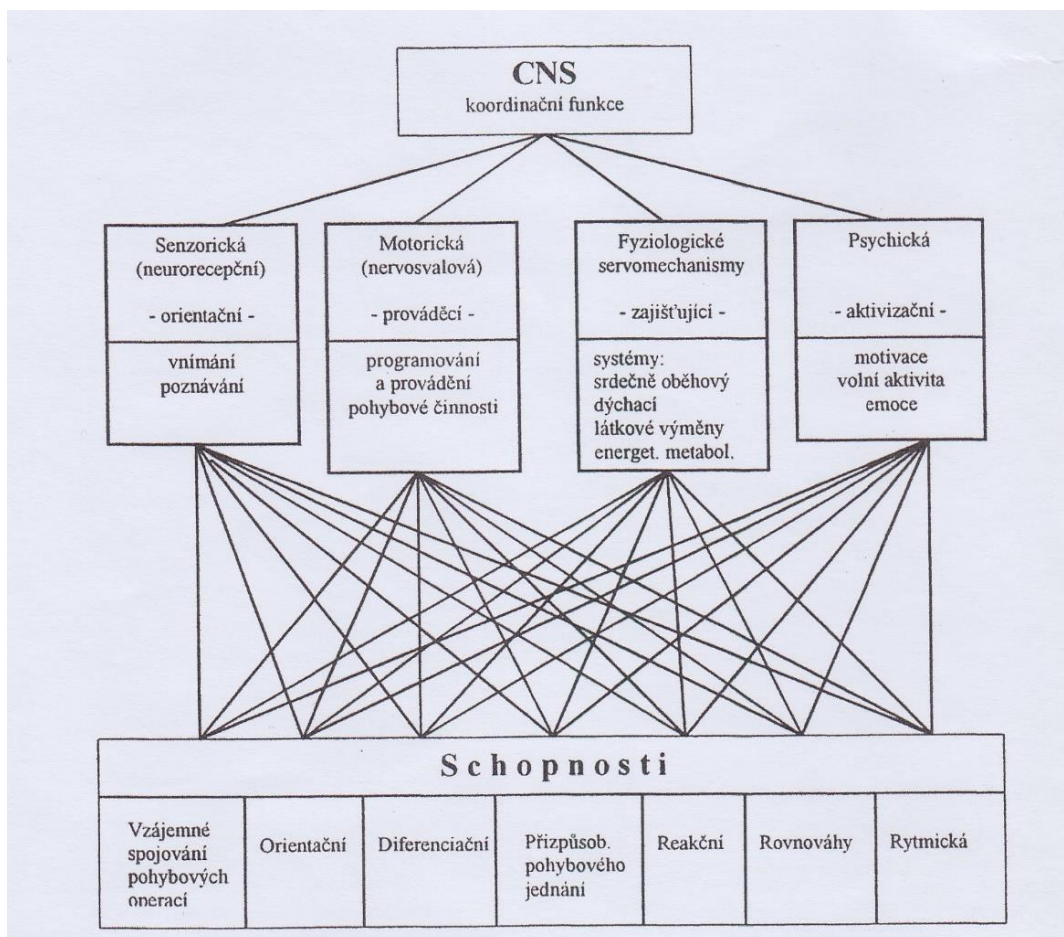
CNS
koordinační funkce

Senzorická (neurorecepční)

- orientační -

vnímání
poznávání

Motorická (nervosvalová)

- prováděcí -

programování a provádění pohybové činnosti

Fyziologické servomechanismy

- zajišťující -

systémy:
srdečně oběhový
dýchací
látkové výměny
energet. metabol.

Psychická

- aktivizační -

motivace
volní aktivita
emoce

Schopnosti

| Vzájemné spojování pohybových operací | Orientační | Diferenciační | Přizpůsob. pohybového jednání | Reakční | Rovnováhy | Rytmická |
|---|---|---|---|---|---|---|